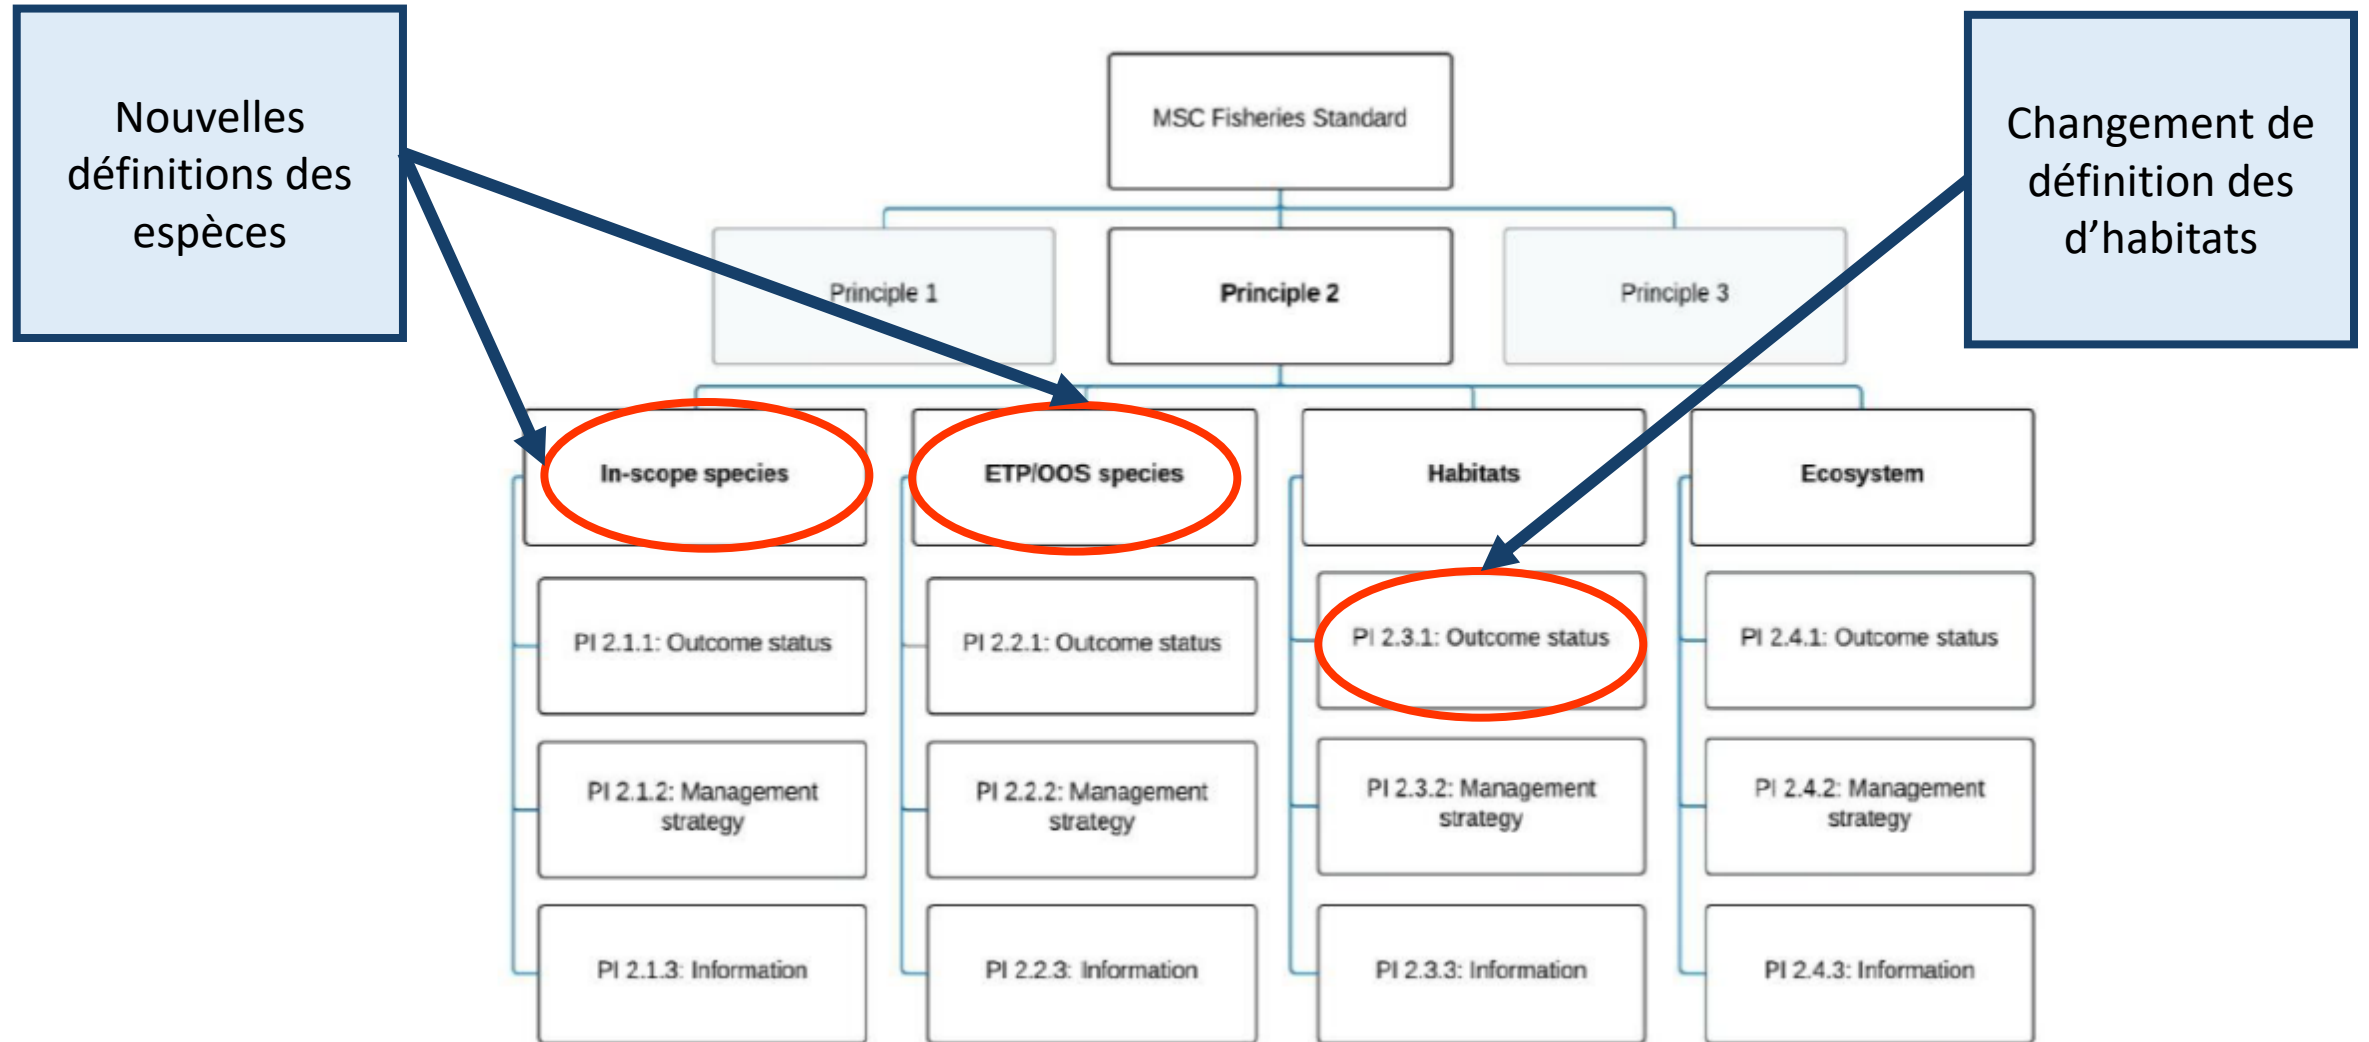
Nouvelles définitions des espèces

MSC Fisheries Standard

Changement de définition des d'habitats

Principle 1

Principle 2

Principle 3

In-scope species

ETP/OOS species

Habitats

Ecosystem

PI 2.1.1: Outcome status

PI 2.1.2: Management strategy

PI 2.1.3: Information

PI 2.2.1: Outcome status

PI 2.2.2: Management strategy

PI 2.2.3: Information

PI 2.3.1: Outcome status

PI 2.3.2: Management strategy

PI 2.3.3: Information

PI 2.4.1: Outcome status

PI 2.4.2: Management strategy

PI 2.4.3: Information